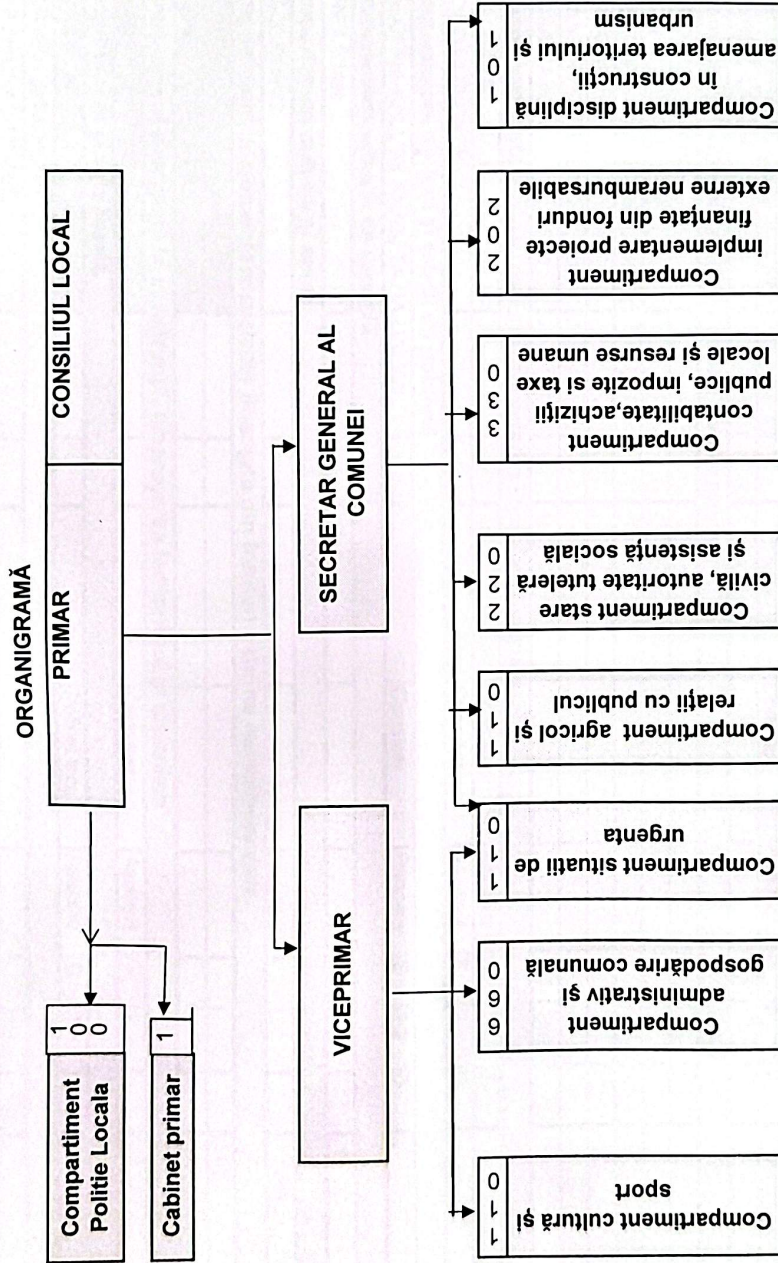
ORGANIGRAMĂ

PRIMAR

CONSILIUL LOCAL

Compartiment Politie Locala
1 0 0

Cabinet primar
1

VICEPRIMAR

SECRETAR GENERAL AL COMUNEI

Compartiment cultură și sport
1 1 0

Compartiment administrativ și gospodărire comunală
9 9 0

Compartiment situatii de urgenta
1 1 0

Compartiment agricol și relații cu publicul
1 1 0

Compartiment stare civilă, autoritate tutelară și asistență socială
2 2 0

Compartiment contabilitate,achiziții publice, impozite și taxe locale și resurse umane
3 3 0

Compartiment implementare proiecte finanțate din fonduri externe nerambursabile
2 0 2

Compartiment disciplină în construcții, amenajarea teritoriului și urbanism
1 0 1